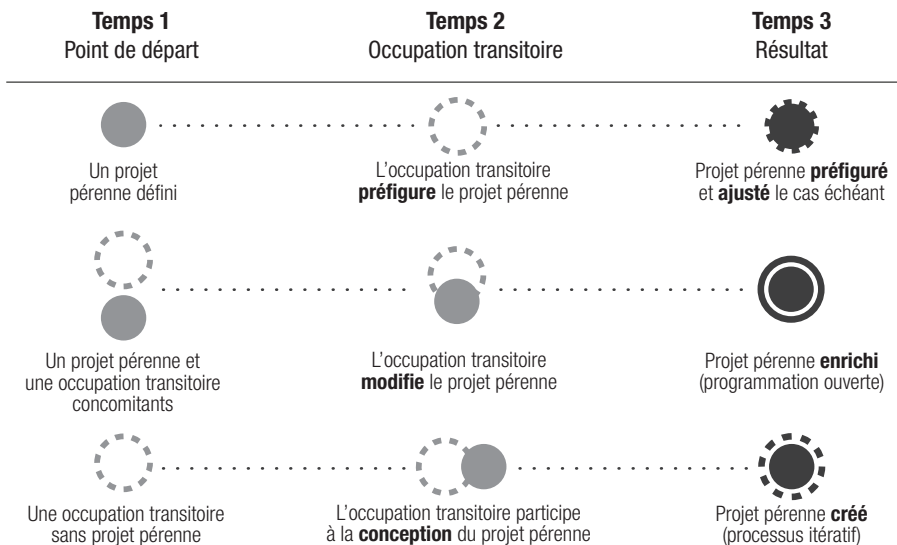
**Temps 1**
Point de départ

**Temps 2**
Occupation transitoire

**Temps 3**
Résultat

Un projet pérenne défini

L'occupation transitoire **préfigure** le projet pérenne

Projet pérenne **préfiguré** et **ajusté** le cas échéant

Un projet pérenne et une occupation transitoire concomitants

L'occupation transitoire **modifie** le projet pérenne

Projet pérenne **enrichi** (programmation ouverte)

Une occupation transitoire sans projet pérenne

L'occupation transitoire participe à la **conception** du projet pérenne

Projet pérenne **créé** (processus itératif)